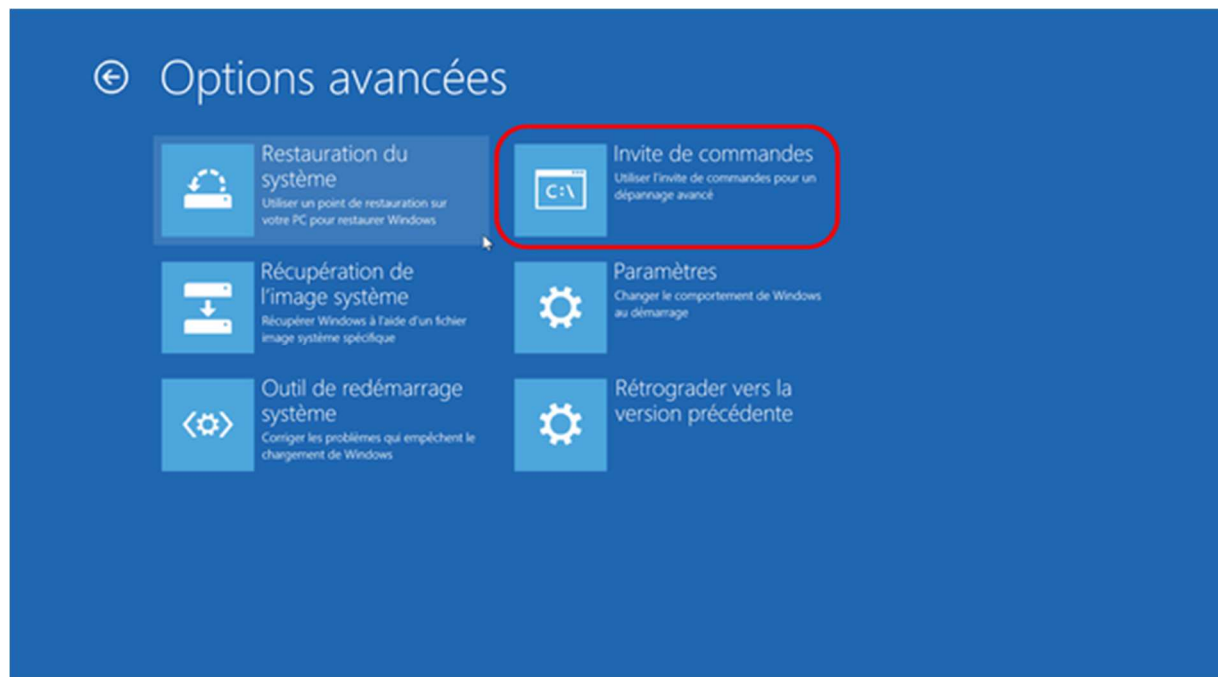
Options avancées

Restauration du système
Utiliser un point de restauration sur votre PC pour restaurer Windows

Récupération de l'image système
Récupérer Windows à l'aide d'un fichier image système spécifique

Outil de redémarrage système
Corriger les problèmes qui empêchent le chargement de Windows

C:\
Invite de commandes
Utiliser l'invite de commandes pour un dépannage avancé

Paramètres
Changer le comportement de Windows au démarrage

Rétrograder vers la version précédente